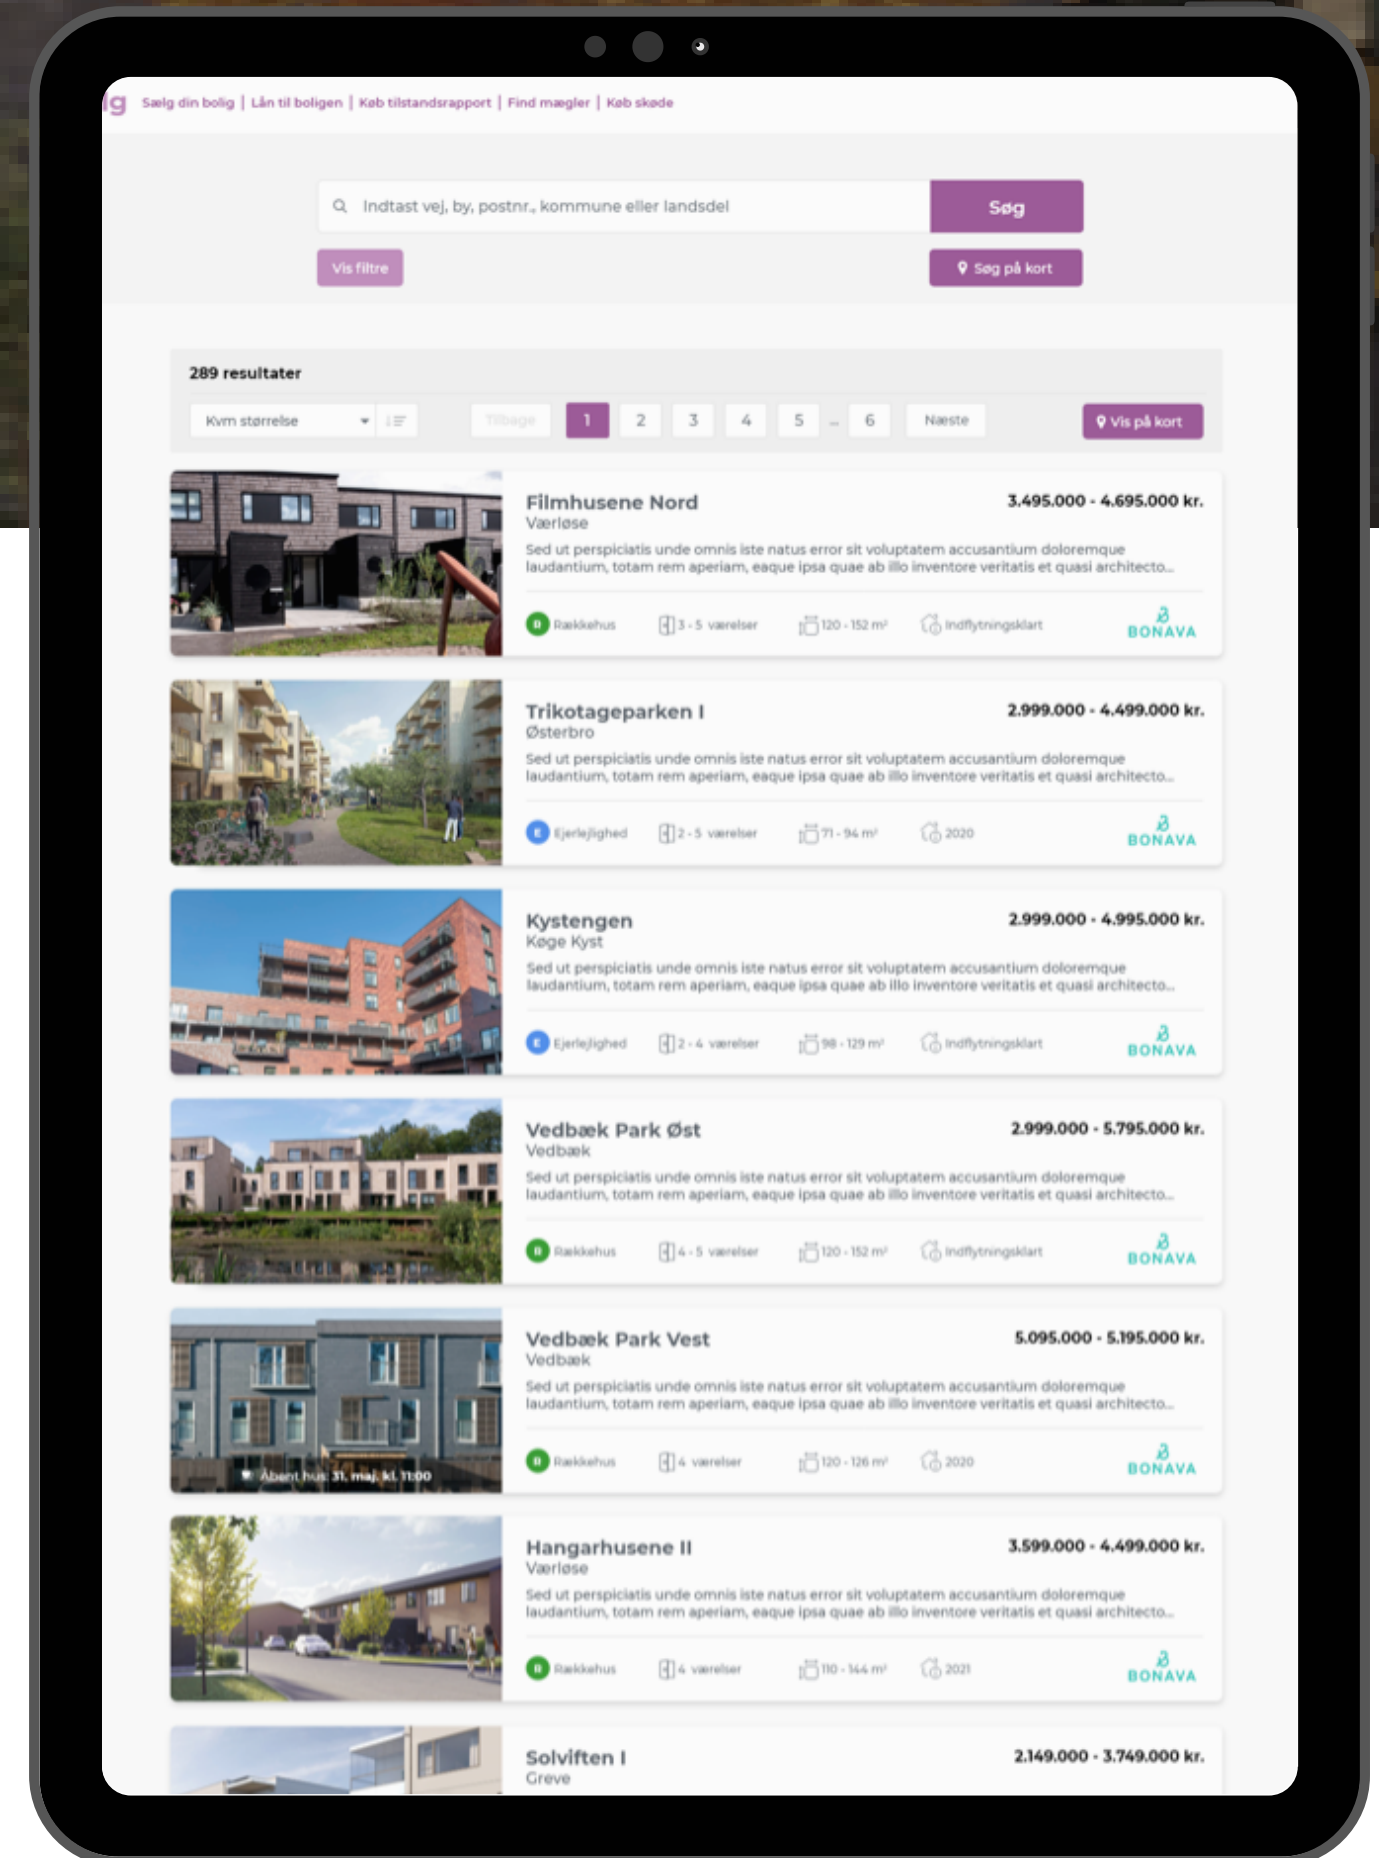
lg Sælg din bolig | Lån til boligen | Køb tilstandsrapport | Find mægler | Køb skøde

Indtast vej, by, postnr., kommune eller landsdel

Søg

Vis filtre

Søg på kort

289 resultater

Kvm størrelse

Tilbage 1 2 3 4 5 ... 6 Næste

Vis på kort

Filmhusene Nord
Værløse
3.495.000 - 4.695.000 kr.
Sed ut perspiciatis unde omnis iste natus error sit voluptatem accusantium doloremque laudantium, totam rem aperiam, eaque ipsa quae ab illo inventore veritatis et quasi architecto...
Rækkehus | 3 - 5 værelser | 120 - 152 m² | Indflytningsklart
BONAVA

Trikotageparken I
Østerbro
2.999.000 - 4.499.000 kr.
Sed ut perspiciatis unde omnis iste natus error sit voluptatem accusantium doloremque laudantium, totam rem aperiam, eaque ipsa quae ab illo inventore veritatis et quasi architecto...
Ejerlejlighed | 2 - 5 værelser | 71 - 94 m² | 2020
BONAVA

Kystengen
Køge Kyst
2.999.000 - 4.995.000 kr.
Sed ut perspiciatis unde omnis iste natus error sit voluptatem accusantium doloremque laudantium, totam rem aperiam, eaque ipsa quae ab illo inventore veritatis et quasi architecto...
Ejerlejlighed | 2 - 4 værelser | 98 - 129 m² | Indflytningsklart
BONAVA

Vedbæk Park Øst
Vedbæk
2.999.000 - 5.795.000 kr.
Sed ut perspiciatis unde omnis iste natus error sit voluptatem accusantium doloremque laudantium, totam rem aperiam, eaque ipsa quae ab illo inventore veritatis et quasi architecto...
Rækkehus | 4 - 5 værelser | 120 - 152 m² | Indflytningsklart
BONAVA

Åbent hus: 31. maj. kl. 11:00
Vedbæk Park Vest
Vedbæk
5.095.000 - 5.195.000 kr.
Sed ut perspiciatis unde omnis iste natus error sit voluptatem accusantium doloremque laudantium, totam rem aperiam, eaque ipsa quae ab illo inventore veritatis et quasi architecto...
Rækkehus | 4 værelser | 120 - 126 m² | 2020
BONAVA

Hangarhusene II
Værløse
3.599.000 - 4.499.000 kr.
Sed ut perspiciatis unde omnis iste natus error sit voluptatem accusantium doloremque laudantium, totam rem aperiam, eaque ipsa quae ab illo inventore veritatis et quasi architecto...
Rækkehus | 4 værelser | 110 - 144 m² | 2021
BONAVA

Solviften I
Greve
2.149.000 - 3.749.000 kr.